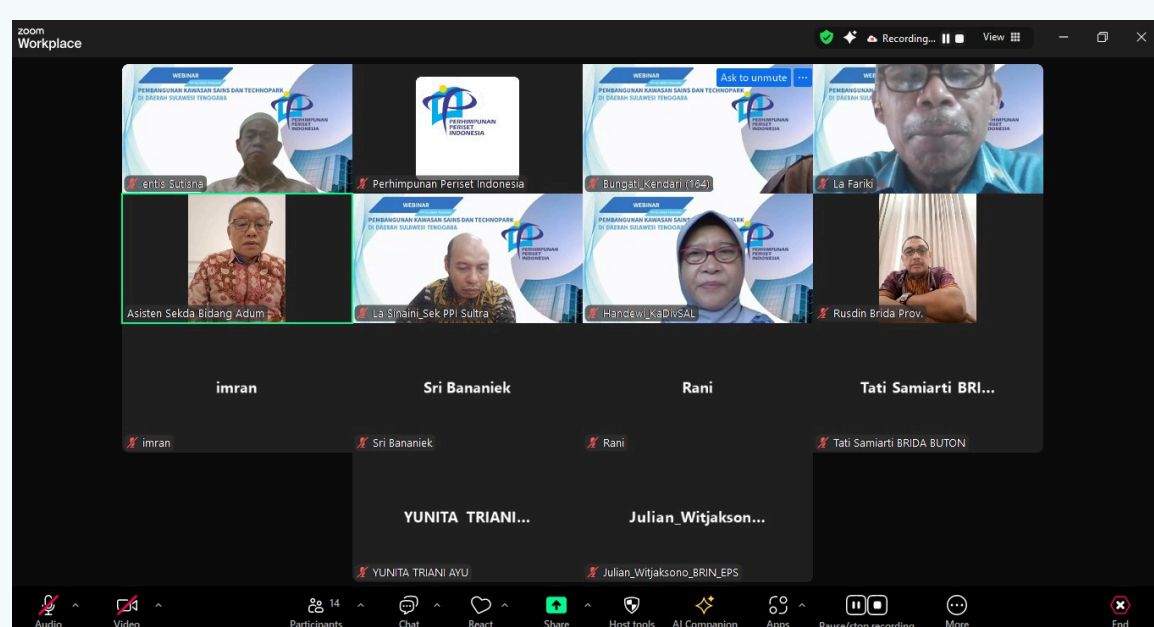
zoom
Workplace

Recording...

View

WEBINAR
PEMBANGUNAN KAWASAN SAINS DAN TECHNOPARK
DI DAERAH SULAWESI TENGGARA

PERHIMPUNAN PERISET INDONESIA

entis Sutisna

Perhimpunan Periset Indonesia

Ask to unmute

Bungati_Kendari (164)

La Fariki

Asisten Sekda Bidang Adum

La Sinaini_Sek PPI Sultra

Handewi_KaDivSAL

Rusdin Brida Prov.

imran

imran

Sri Bananiek

Sri Bananiek

Rani

Rani

Tati Samiarti BRI...

Tati Samiarti BRIDA BUTON

YUNITA TRIANI...

YUNITA TRIANI AYU

Julian_Witjakson...

Julian_Witjaksono_BRIN_EPS

Audio

Video

14
Participants

Chat

React

Share

Host tools

AI Companion

Apps

Pause/stop recording

More

End